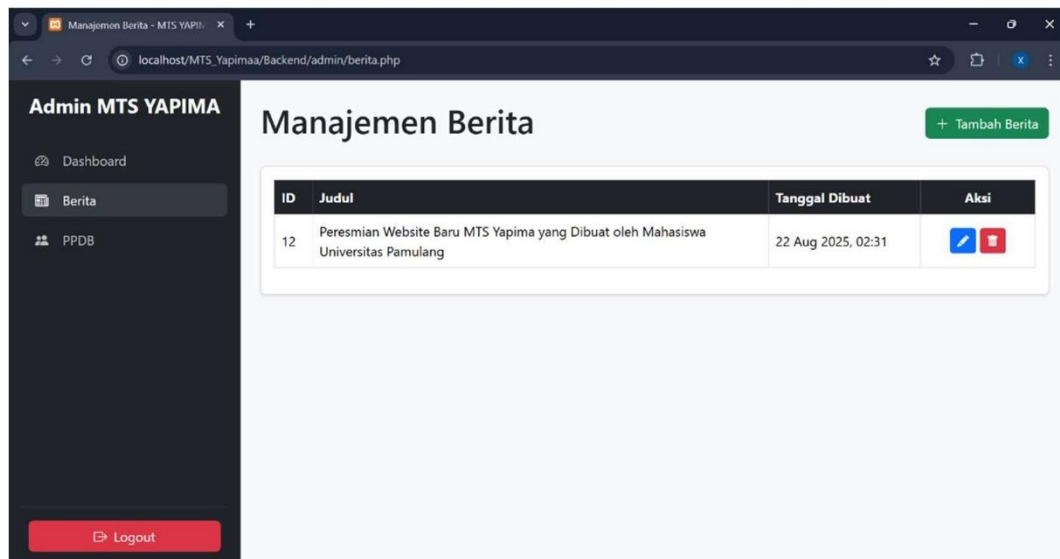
Manajemen Berita - MTS YAPIM ×
+
localhost/MTS_Yapimaa/Backend/admin/berita.php
X

Admin MTS YAPIMA

Dashboard

Berita

PPDB

Logout

Manajemen Berita

+ Tambah Berita

| ID | Judul | Tanggal Dibuat | Aksi |
|---|---|---|---|
| 12 | Peresmian Website Baru MTS Yapima yang Dibuat oleh Mahasiswa Universitas Pamulang | 22 Aug 2025, 02:31 | |